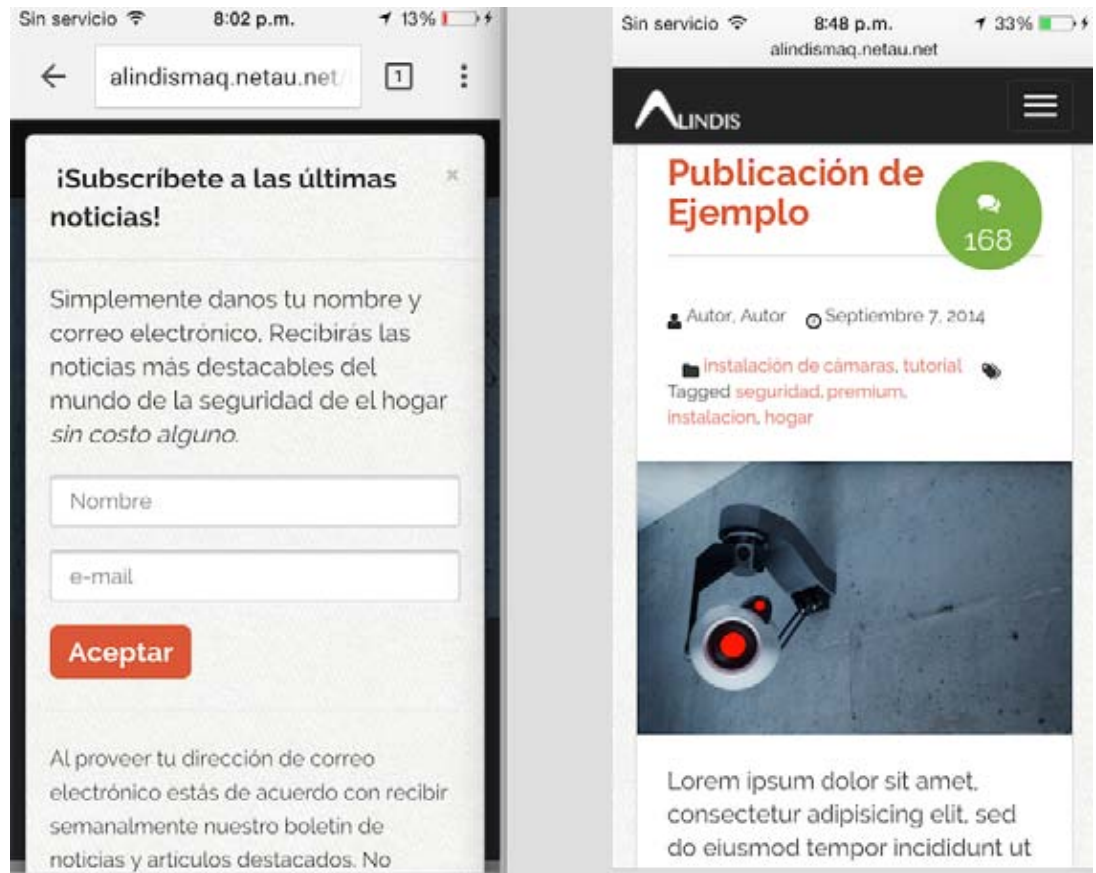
Sin servicio 8:02 p.m. 13%

alindismaq.netau.net/ 1

¡Subscríbete a las últimas noticias!

×

Simplemente danos tu nombre y correo electrónico. Recibirás las noticias más destacables del mundo de la seguridad de el hogar *sin costo alguno*.

Nombre

e-mail

Aceptar

Al proveer tu dirección de correo electrónico estás de acuerdo con recibir semanalmente nuestro boletin de noticias y articulos destacados. No

Sin servicio 8:48 p.m. 33%
alindismaq.netau.net

ALINDIS

Publicación de Ejemplo

168

Autor, Autor Septiembre 7, 2014

instalación de cámaras, tutorial Tagged seguridad, premium, instalacion, hogar

Lorem ipsum dolor sit amet, consectetur adipisicing elit, sed do eiusmod tempor incididunt ut